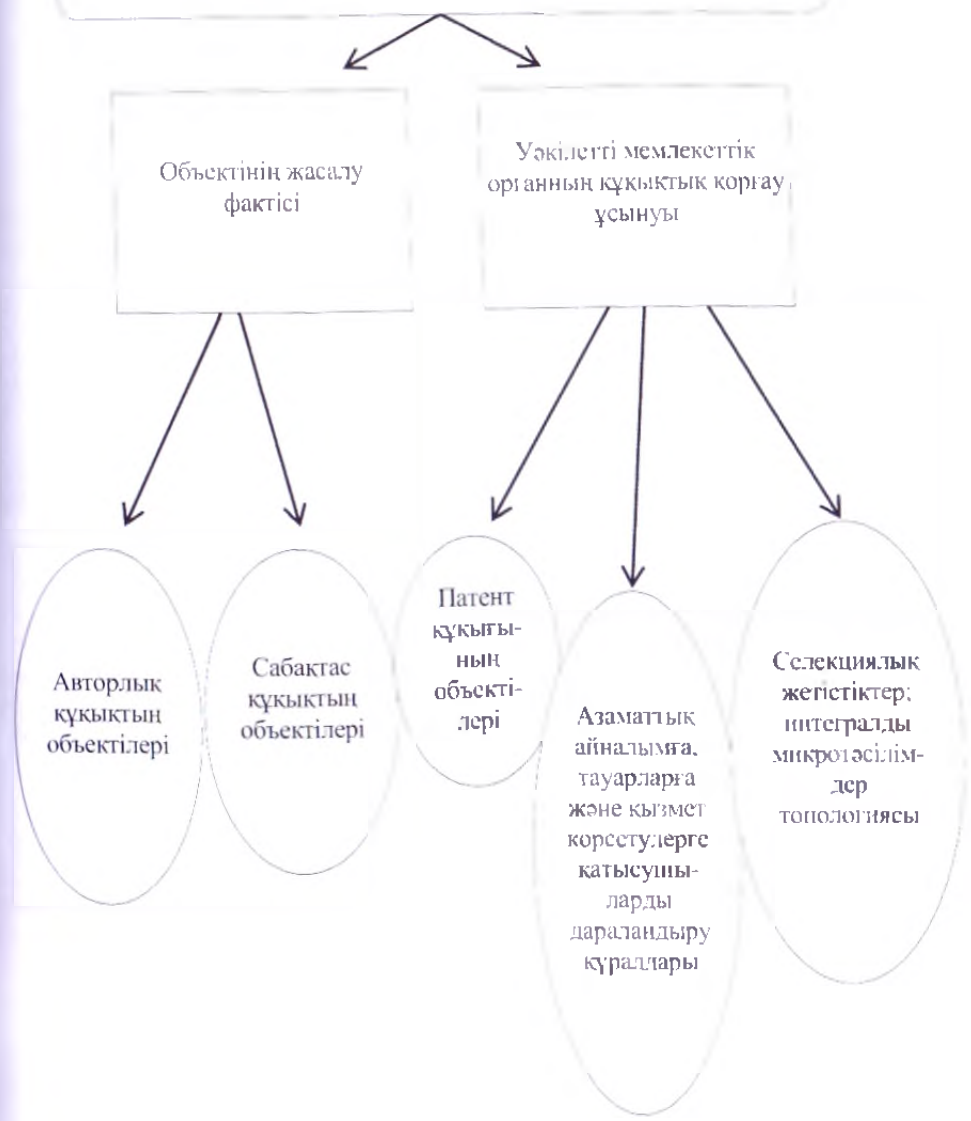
Объектінің жасалу фактісі

Уәкілетті мемлекеттік органның құқықтық қорғау ұсынуы

Авторлық құқықтың объектілері

Сабақтас құқықтың объектілері

Патент құқығының объектілері

Азаматтық айналымға, тауарларға және қызмет көрсетулерге қатысушыларды дараландыру құралдары

Селекциялық жетістіктер; интегралды микротәсілімдер топологиясы